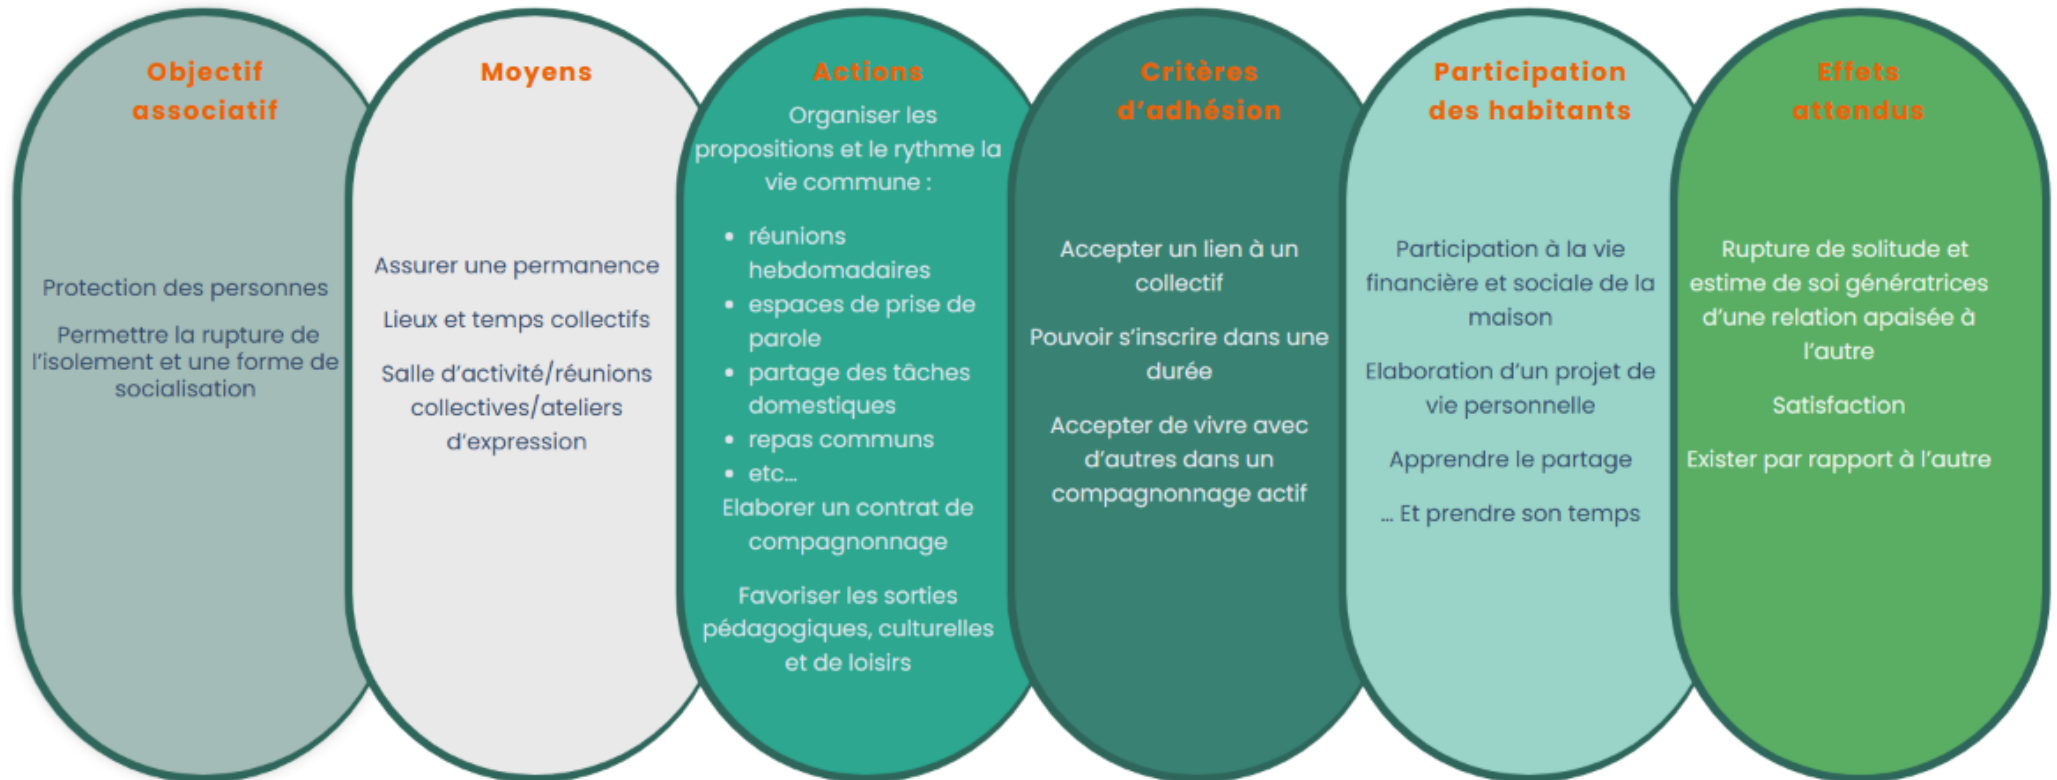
Objectif associatif

Protection des personnes

Permettre la rupture de l'isolement et une forme de socialisation

Moyens

Assurer une permanence

Lieux et temps collectifs

Salle d'activité/réunions collectives/ateliers d'expression

Actions

Organiser les propositions et le rythme la vie commune :

- réunions hebdomadaires
- espaces de prise de parole
- partage des tâches domestiques
- repas communs
- etc…

Elaborer un contrat de compagnonnage

Favoriser les sorties pédagogiques, culturelles et de loisirs

Critères d'adhésion

Accepter un lien à un collectif

Pouvoir s'inscrire dans une durée

Accepter de vivre avec d'autres dans un compagnonnage actif

Participation des habitants

Participation à la vie financière et sociale de la maison

Elaboration d'un projet de vie personnelle

Apprendre le partage

… Et prendre son temps

Effets attendus

Rupture de solitude et estime de soi génératrices d'une relation apaisée à l'autre

Satisfaction

Exister par rapport à l'autre